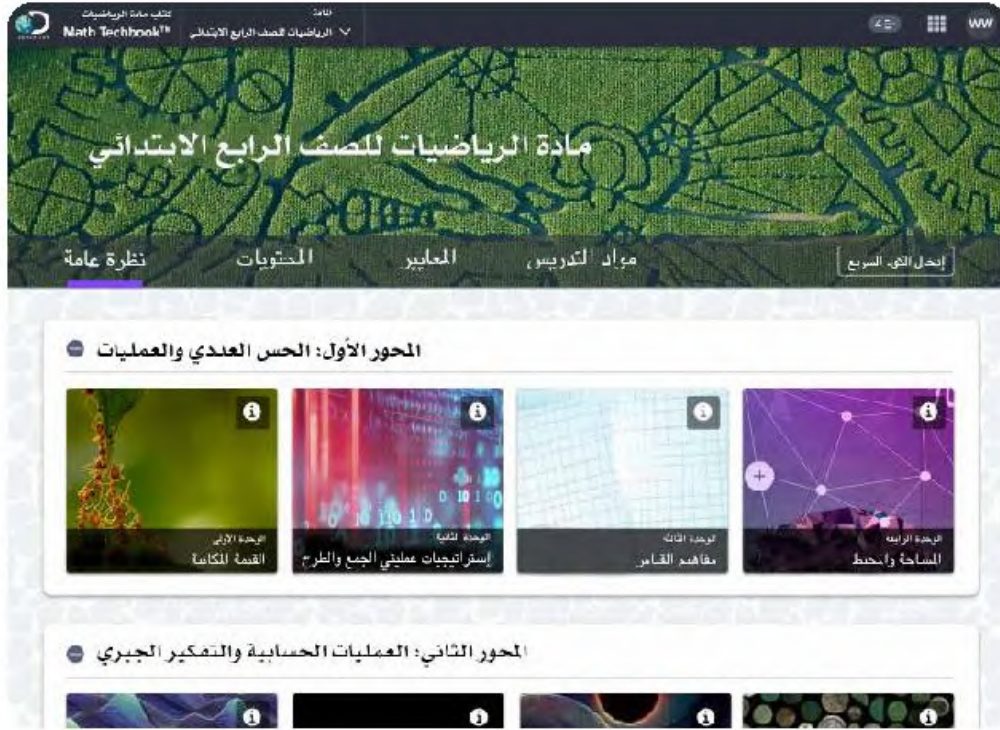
كتاب مادة الرياضيات
Math Techbook™
المادة
الرياضيات للصف الرابع الابتدائي

WW

مادة الرياضيات للصف الرابع الابتدائي

نظرة عامة
المحتويات
المعايير
مواد التدريس
إدخال الكود السريع

المحور الأول: الحس العددي والعمليات

الوحدة الأولى
القيمة المكانية

الوحدة الثانية
إستراتيجيات عمليتي الجمع والطرح

الوحدة الثالثة
مفاهيم القياس

الوحدة الرابعة
المساحة والمحيط

المحور الثاني: العمليات الحسابية والتفكير الجبري